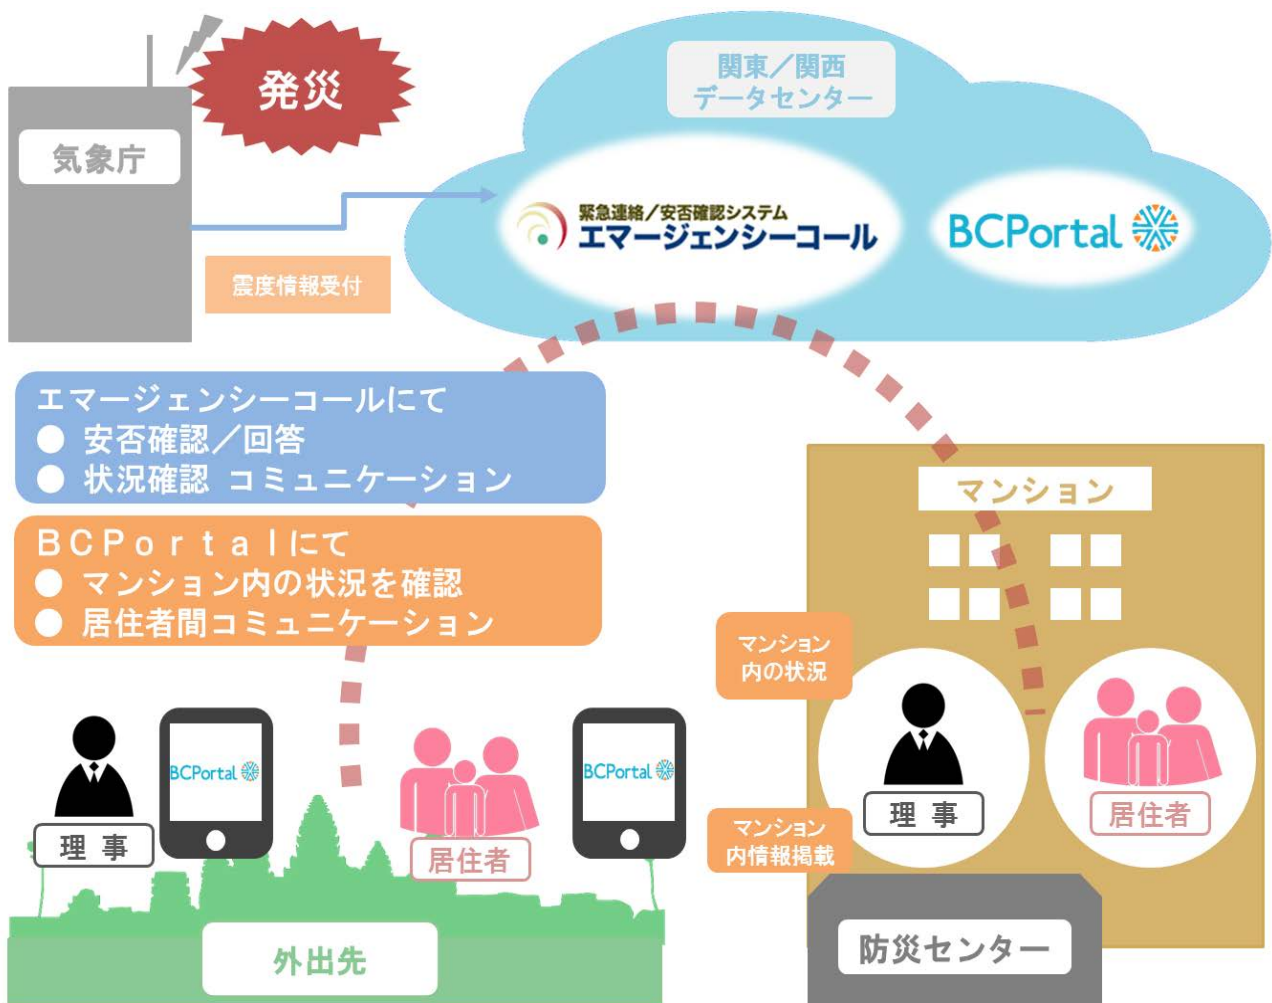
発災

気象庁

震度情報受付

関東／関西
データセンター

緊急連絡／安否確認システム
エマージェンシーコール

BCPortal

エマージェンシーコールにて
● 安否確認／回答
● 状況確認 コミュニケーション

BCPortalにて
● マンション内の状況を確認
● 居住者間コミュニケーション

マンション

マンション内の状況

マンション内情報掲載

理 事

居住者

防災センター

理 事

BCPortal

居住者

BCPortal

外出先